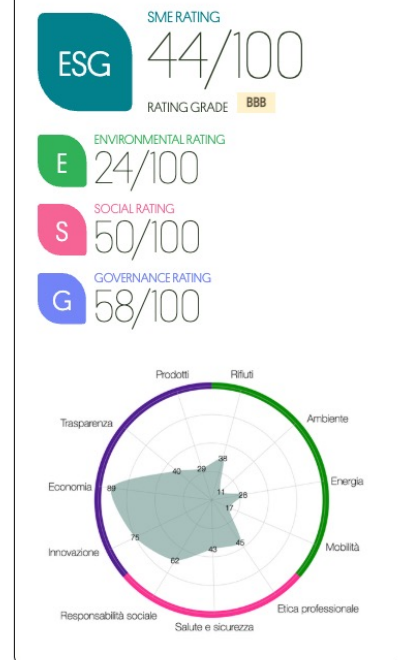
ESG

SME RATING
44/100
RATING GRADE BBB

E
ENVIRONMENTAL RATING
24/100

S
SOCIAL RATING
50/100

G
GOVERNANCE RATING
58/100

Prodotti
Rifiuti
Ambiente
Energia
Mobilità
Etica professionale
Salute e sicurezza
Responsabilità sociale
Innovazione
Economia
Trasparenza

40
29
38
11
25
17
45
43
62
75
89